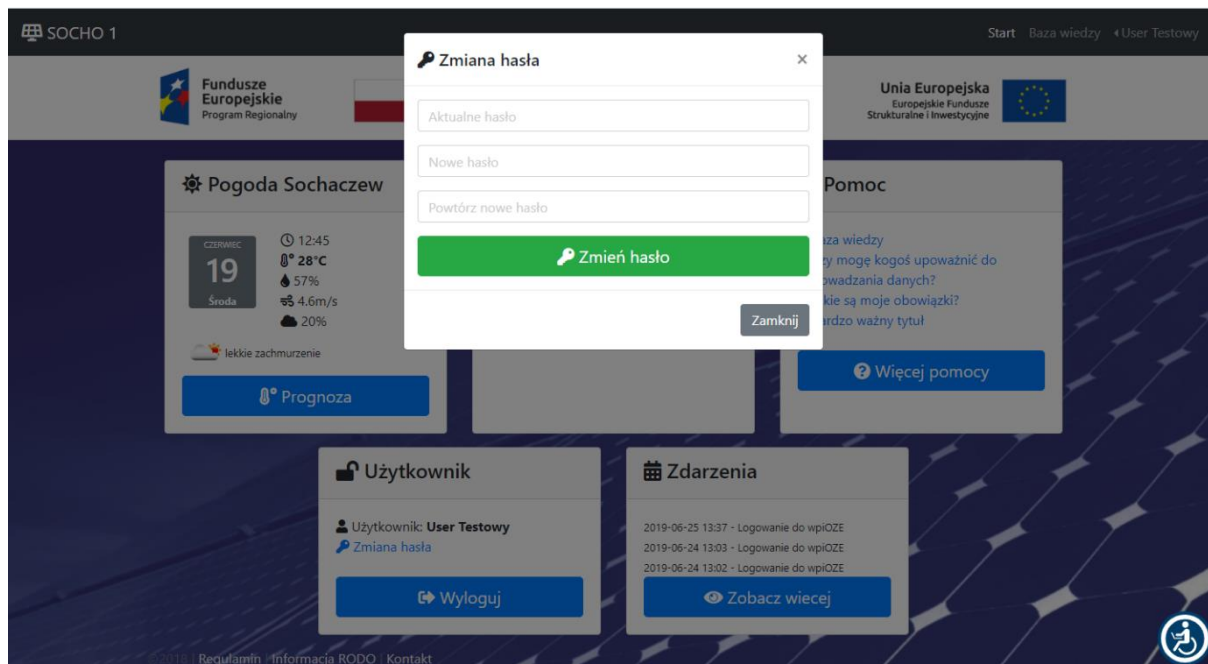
SOCHO 1

Start Baza wiedzy User Testowy

Fundusze Europejskie Program Regionalny

Unia Europejska Europejskie Fundusze Strukturalne i Inwestycyjne

Zmiana hasła ×

Aktualne hasło

Nowe hasło

Powtórz nowe hasło

Zmień hasło

Zamknij

Pogoda Sochaczew

CZERWIEC 19 Środa

12:45
28°C
57%
4.6m/s
20%

lekkie zachmurzenie

Prognoza

Pomoc

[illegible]aza wiedzy
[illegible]zy mogę kogoś upoważnić do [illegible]owadzania danych?
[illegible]kie są moje obowiązki?
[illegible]ardzo ważny tytuł

Więcej pomocy

Użytkownik

Użytkownik: User Testowy
Zmiana hasła

Wyloguj

Zdarzenia

2019-06-25 13:37 - Logowanie do wpiOZE
2019-06-24 13:03 - Logowanie do wpiOZE
2019-06-24 13:02 - Logowanie do wpiOZE

Zobacz wiecej

©2018 | Regulamin | Informacja RODO | Kontakt